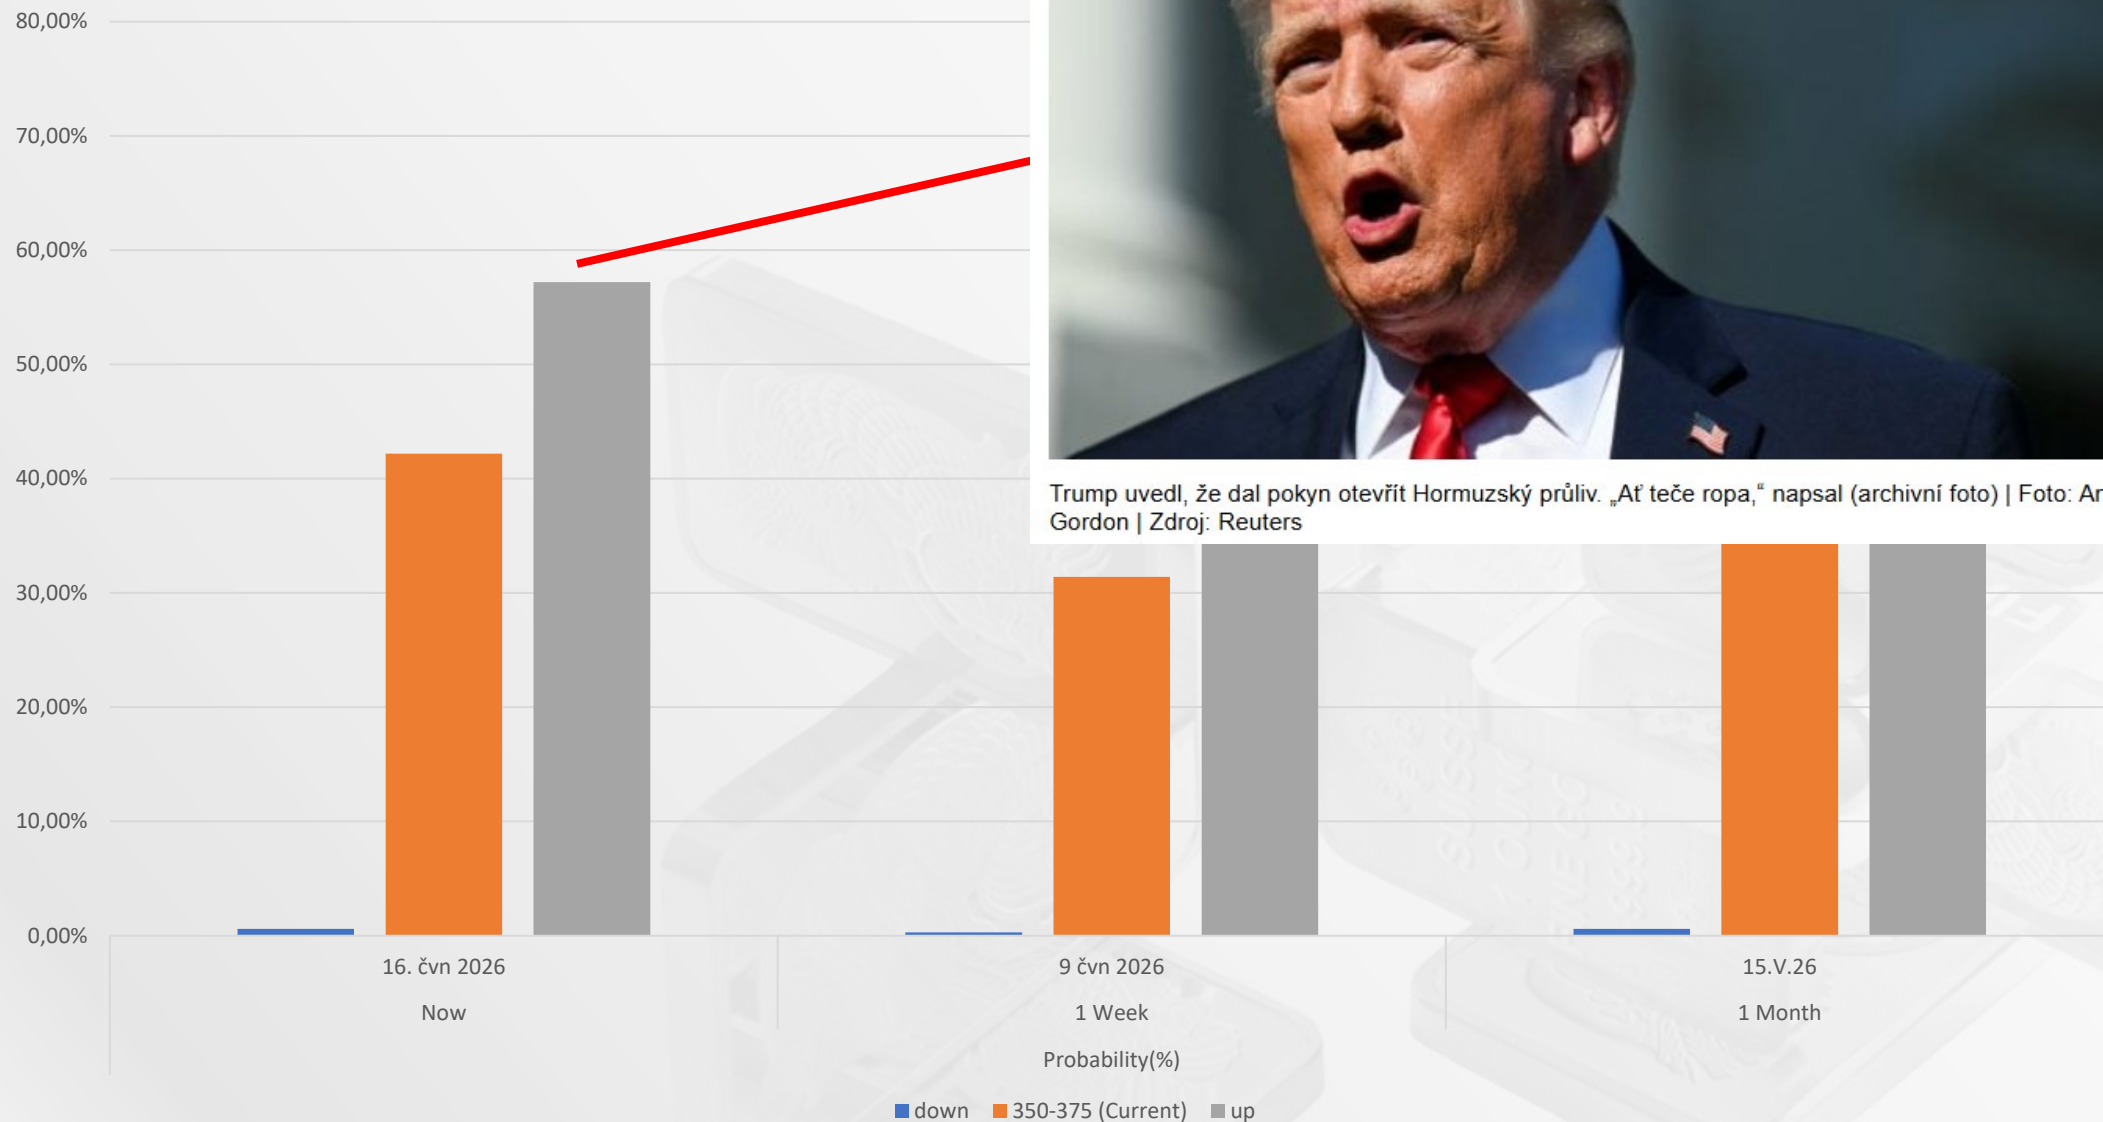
80,00%

70,00%

60,00%

50,00%

40,00%

30,00%

20,00%

10,00%

0,00%

Trump uvedl, že dal pokyn otevřít Hormuzský průliv. „Ať teče ropa," napsal (archivní foto) | Foto: Ar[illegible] Gordon | Zdroj: Reuters

16. čvn 2026
Now

9 čvn 2026
1 Week

15.V.26
1 Month

Probability(%)

down 350-375 (Current) up